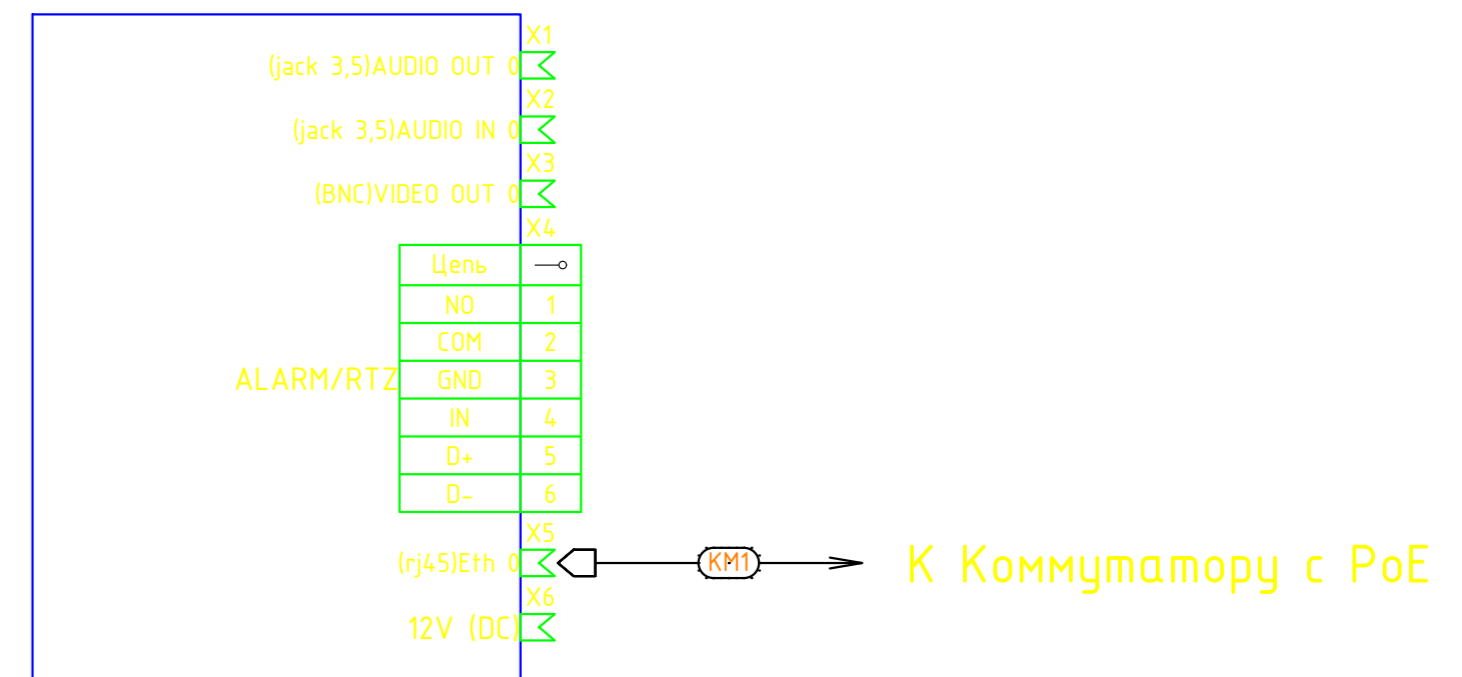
X1
(jack 3,5)AUDIO OUT 0
X2
(jack 3,5)AUDIO IN 0
X3
(BNC)VIDEO OUT 0
X4

ALARM/RTZ

| Цепь | —○ |
|---|---|
| NO | 1 |
| COM | 2 |
| GND | 3 |
| IN | 4 |
| D+ | 5 |
| D- | 6 |

X5
(rj45)Eth 0
KM1
К Коммутатору с PoE
X6
12V (DC)